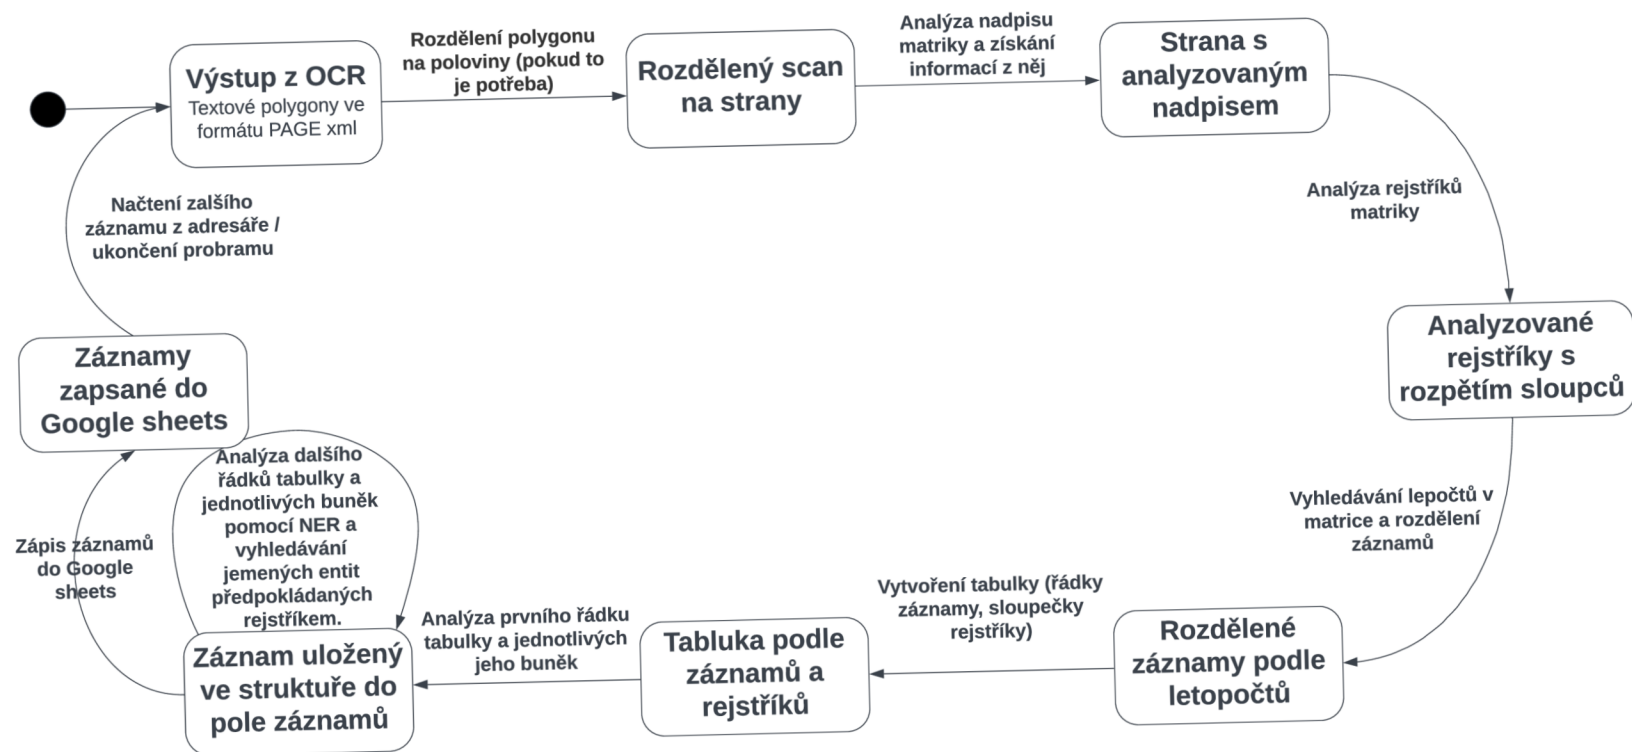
Výstup z OCR
Textové polygony ve formátu PAGE xml

Rozdělení polygonu na poloviny (pokud to je potřeba)

Rozdělený scan na strany

Analýza nadpisu matriky a získání informací z něj

Strana s analyzovaným nadpisem

Analýza rejstříků matriky

Analyzované rejstříky s rozpětím sloupců

Vyhledávání lepočtů v matrice a rozdělení záznamů

Rozdělené záznamy podle letopočtů

Vytvoření tabulky (řádky záznamy, sloupečky rejstříky)

Tabluka podle záznamů a rejstříků

Analýza prvního řádku tabulky a jednotlivých jeho buněk

Záznam uložený ve struktuře do pole záznamů

Analýza dalšího řádků tabulky a jednotlivých buněk pomocí NER a vyhledávání jemených entit předpokládaných rejstříkem.

Zápis záznamů do Google sheets

Záznamy zapsané do Google sheets

Načtení zalšího záznamu z adresáře / ukončení probramu